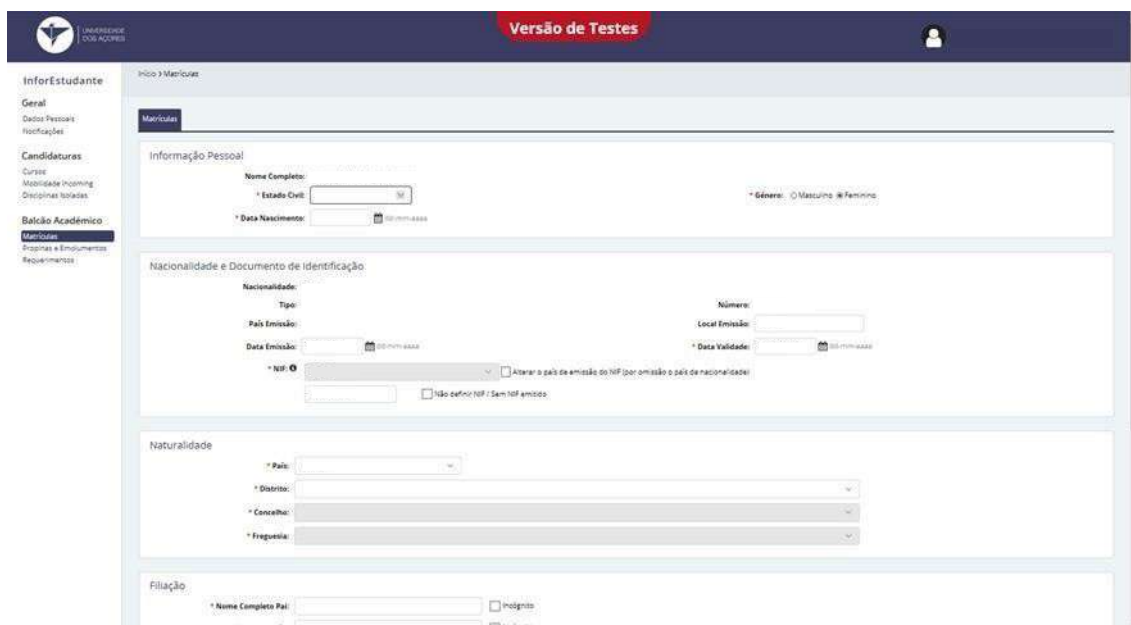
UNIVERSIDADE DOS AÇORES

Versão de Testes

InforEstudante

Geral
Dados Pessoais
Notificações

Candidaturas
Cursos
Mobilidade Incoming
Disciplinas Isoladas

Balcão Académico
Matrículas
Propinas e Emolumentos
Requerimentos

Início > Matrículas

Matrículas

Informação Pessoal

Nome Completo:
* Estado Civil:
* Género: ○ Masculino ◉ Feminino
* Data Nascimento: dd-mm-aaaa

Nacionalidade e Documento de Identificação

Nacionalidade:
Tipo:
Número:
País Emissão:
Local Emissão:
Data Emissão: dd-mm-aaaa
* Data Validade: dd-mm-aaaa
* NIF:
Alterar o país de emissão do NIF (por omissão o país de nacionalidade)
Não definir NIF / Sem NIF emitido

Naturalidade

* País:
* Distrito:
* Concelho:
* Freguesia:

Filiação

* Nome Completo Pai:
Incógnito